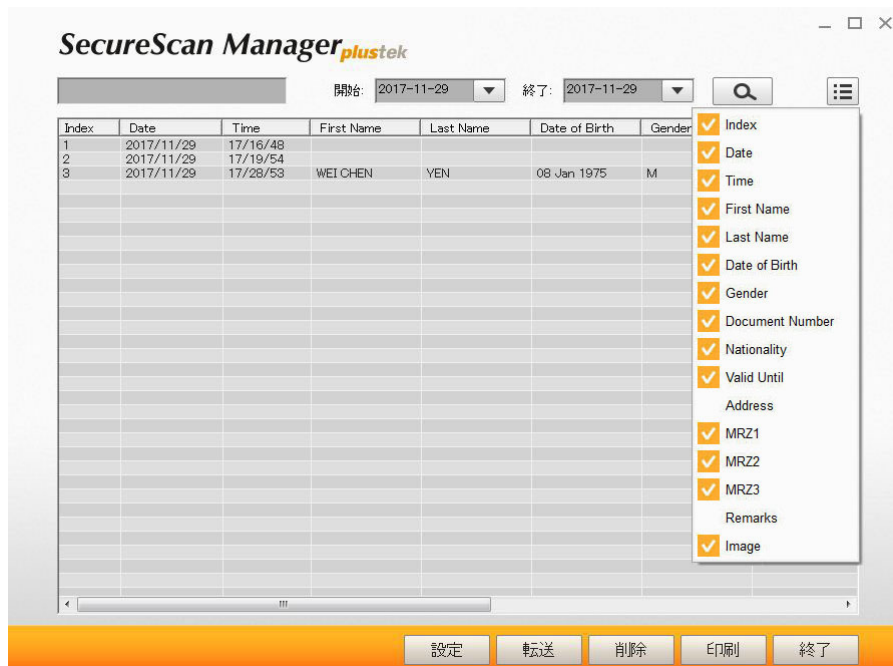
SecureScan Manager plustek

開始: 2017-11-29
終了: 2017-11-29

| Index | Date | Time | First Name | Last Name | Date of Birth | Gender |
|---|---|---|---|---|---|---|
| 1 | 2017/11/29 | 17/16/48 | | | | |
| 2 | 2017/11/29 | 17/19/54 | | | | |
| 3 | 2017/11/29 | 17/28/53 | WEI CHEN | YEN | 08 Jan 1975 | M |

Index
Date
Time
First Name
Last Name
Date of Birth
Gender
Document Number
Nationality
Valid Until
Address
MRZ1
MRZ2
MRZ3
Remarks
Image

設定 転送 削除 印刷 終了